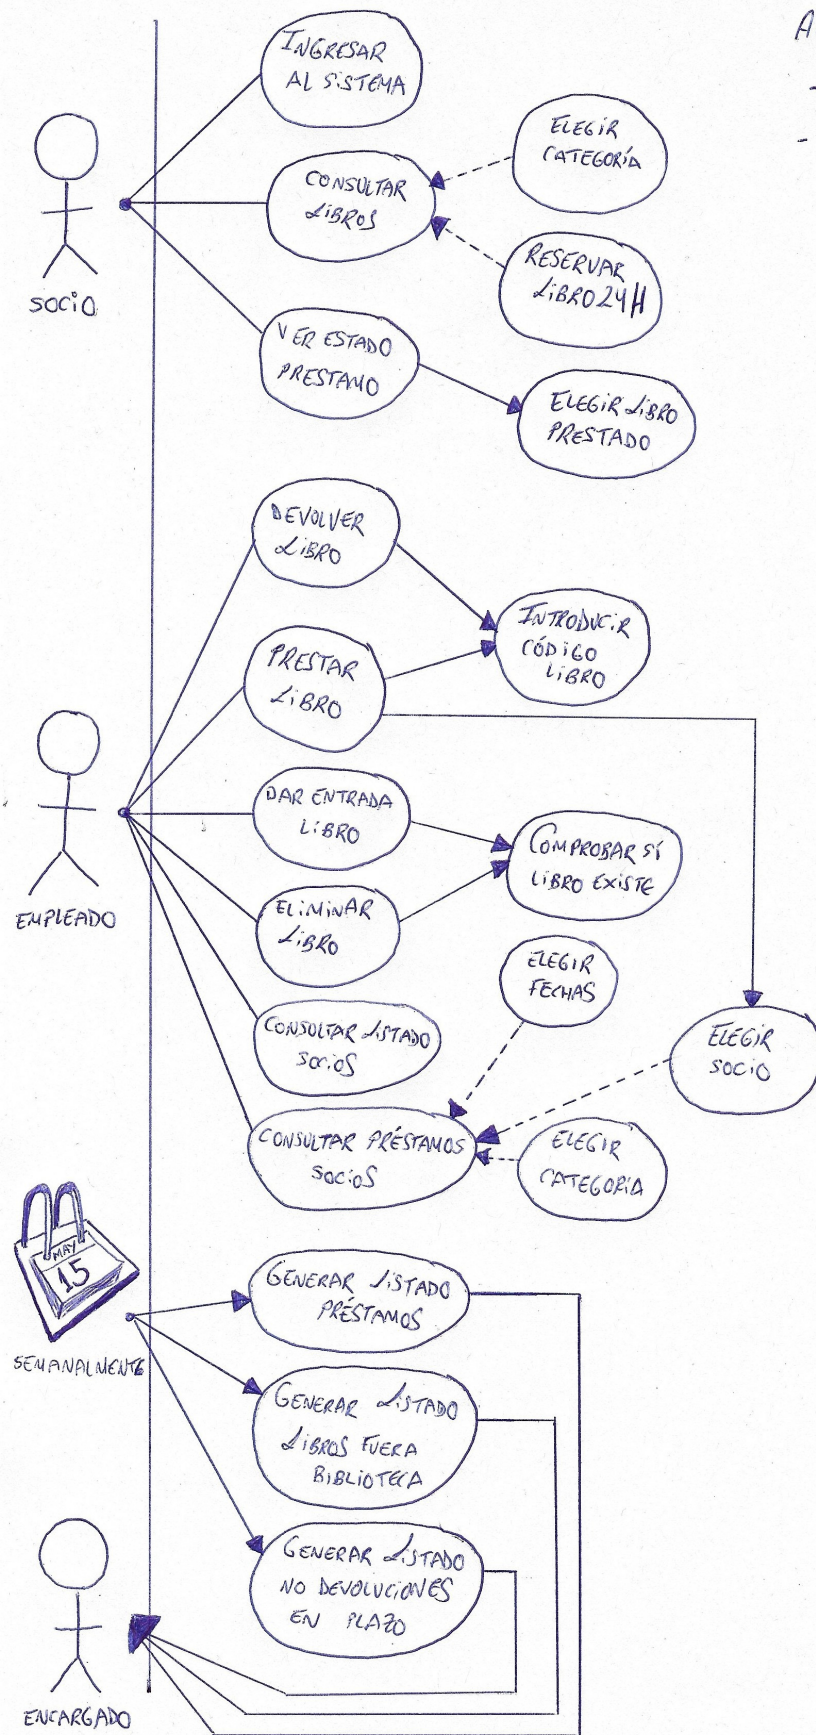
A

INGRESAR AL SISTEMA

SOCIO

CONSULTAR LIBROS

ELEGIR CATEGORÍA

RESERVAR LIBRO 24H

VER ESTADO PRESTAMO

ELEGIR LIBRO PRESTADO

DEVOLVER LIBRO

INTRODUCIR CÓDIGO LIBRO

PRESTAR LIBRO

EMPLEADO

DAR ENTRADA LIBRO

COMPROBAR SÍ LIBRO EXISTE

ELIMINAR LIBRO

ELEGIR FECHAS

CONSULTAR LISTADO SOCIOS

ELEGIR SOCIO

CONSULTAR PRÉSTAMOS SOCIOS

ELEGIR CATEGORÍA

MAY
15

SEMANALMENTE

GENERAR LISTADO PRÉSTAMOS

GENERAR LISTADO LIBROS FUERA BIBLIOTECA

GENERAR LISTADO NO DEVOLUCIONES EN PLAZO

ENCARGADO